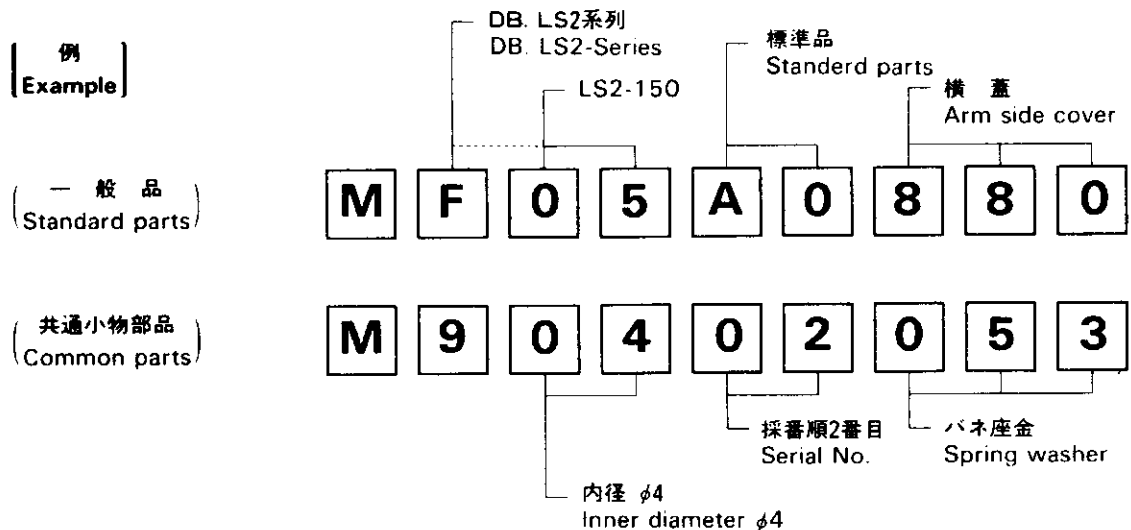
例
Example

DB. LS2系列
DB. LS2-Series

LS2-150

標準品
Standerd parts

横 蓋
Arm side cover

一 般 品
Standard parts

M F 0 5 A 0 8 8 0

共通小物部品
Common parts

M 9 0 4 0 2 0 5 3

採番順2番目
Serial No.

バネ座金
Spring washer

内径 $\phi 4$
Inner diameter $\phi 4$